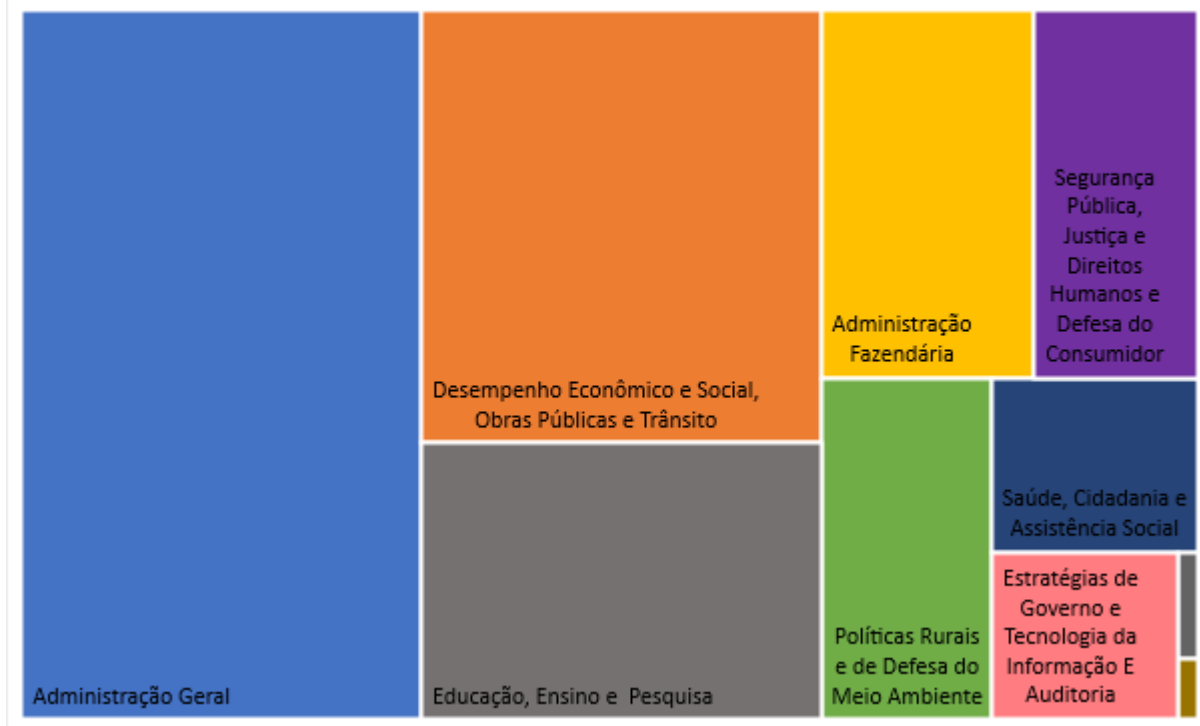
Administração Geral

Desempenho Econômico e Social, Obras Públicas e Trânsito

Educação, Ensino e Pesquisa

Administração Fazendária

Segurança Pública, Justiça e Direitos Humanos e Defesa do Consumidor

Políticas Rurais e de Defesa do Meio Ambiente

Saúde, Cidadania e Assistência Social

Estratégias de Governo e Tecnologia da Informação E Auditoria